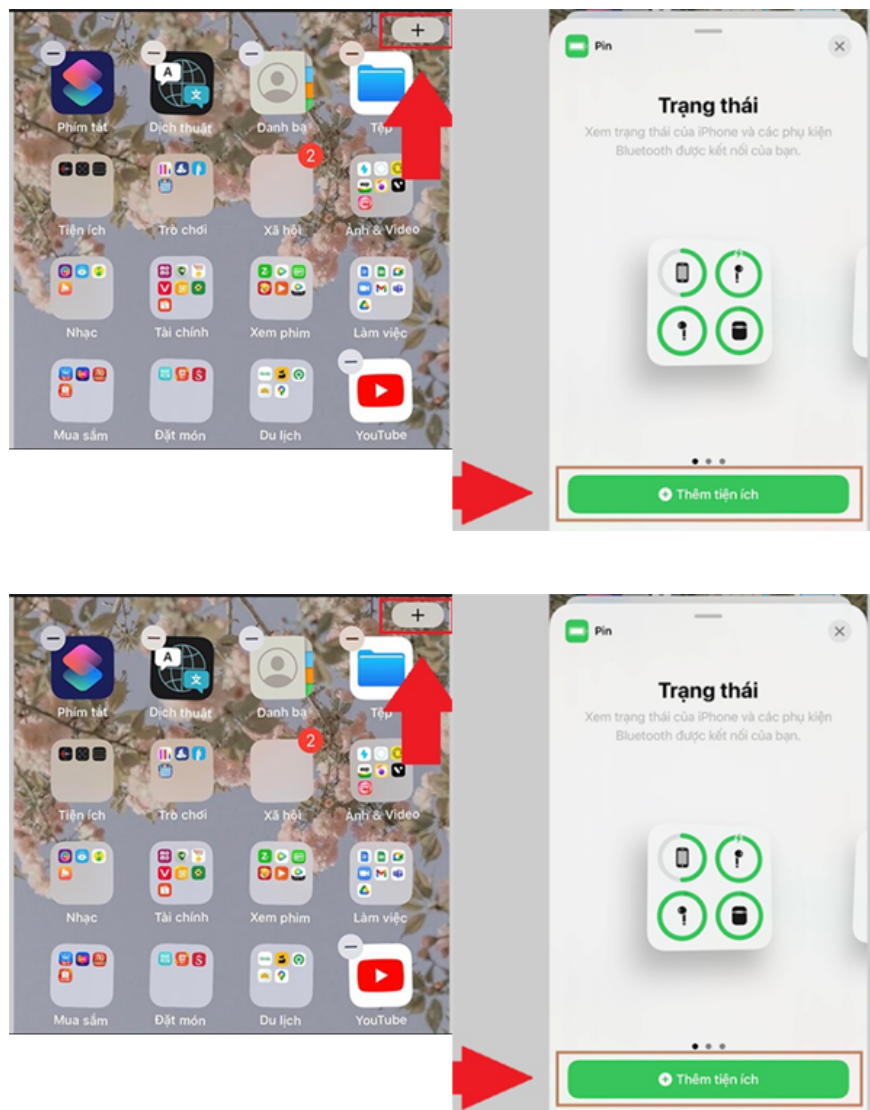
+

Phím tắt
Dịch thuật
Danh bạ
Tệp
Tiện ích
Trò chơi
2
Xã hội
Ảnh & Video
Nhạc
Tài chính
Xem phim
Làm việc
Mua sắm
Đặt món
Du lịch
YouTube

Pin

Trạng thái

Xem trạng thái của iPhone và các phụ kiện Bluetooth được kết nối của bạn.

Thêm tiện ích

+

Phím tắt
Dịch thuật
Danh bạ
Tệp
Tiện ích
Trò chơi
2
Xã hội
Ảnh & Video
Nhạc
Tài chính
Xem phim
Làm việc
Mua sắm
Đặt món
Du lịch
YouTube

Pin

Trạng thái

Xem trạng thái của iPhone và các phụ kiện Bluetooth được kết nối của bạn.

Thêm tiện ích